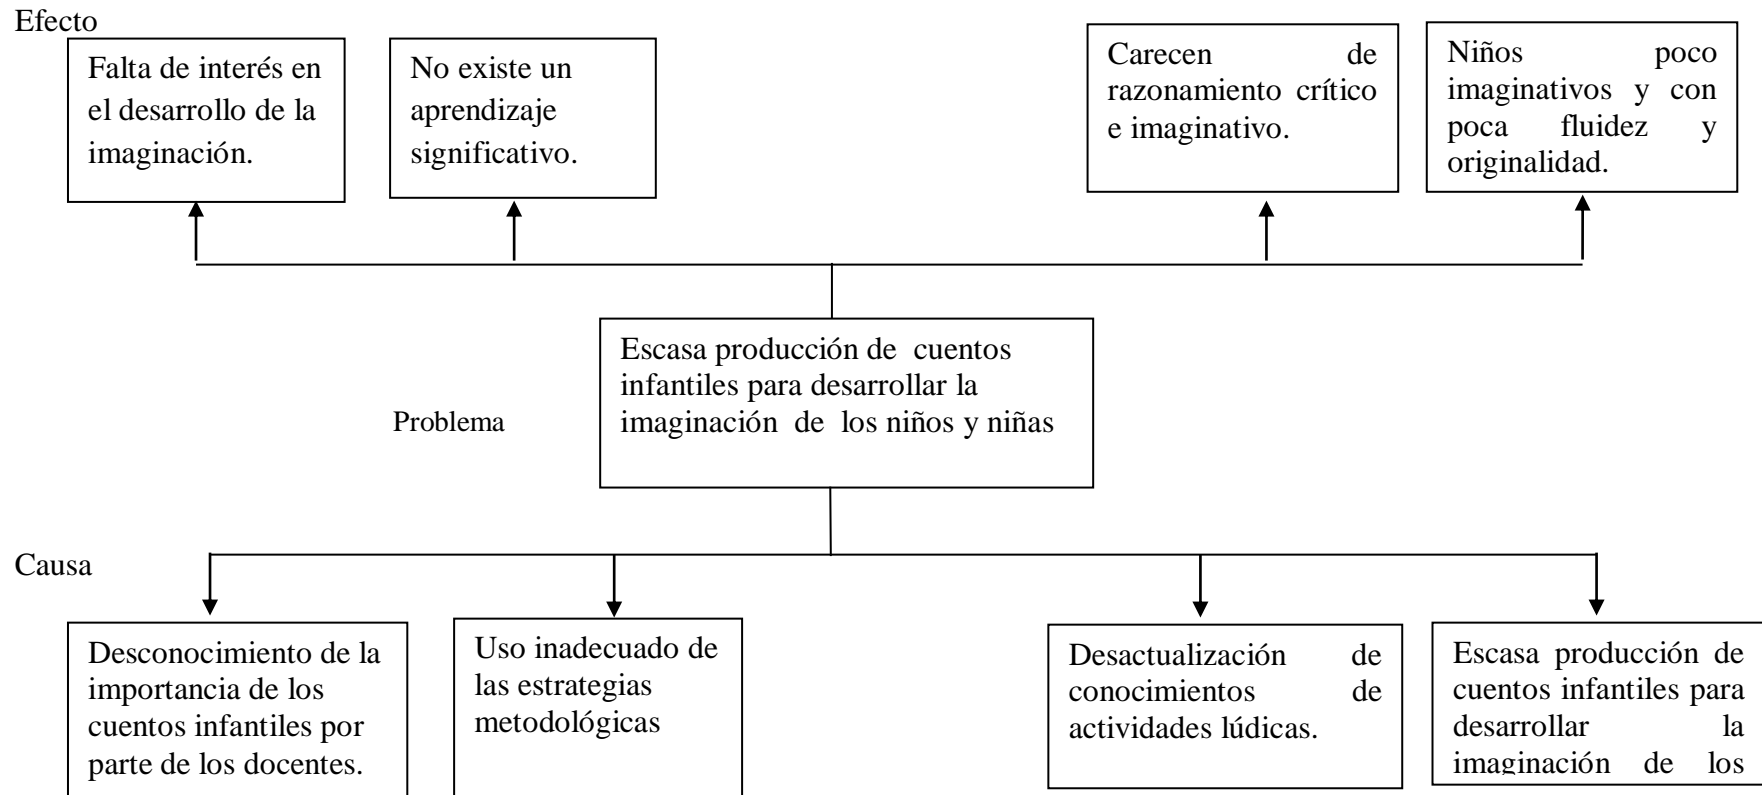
Efecto

Falta de interés en el desarrollo de la imaginación.

No existe un aprendizaje significativo.

Carecen de razonamiento crítico e imaginativo.

Niños poco imaginativos y con poca fluidez y originalidad.

Problema

Escasa producción de cuentos infantiles para desarrollar la imaginación de los niños y niñas

Causa

Desconocimiento de la importancia de los cuentos infantiles por parte de los docentes.

Uso inadecuado de las estrategias metodológicas

Desactualización de conocimientos de actividades lúdicas.

Escasa producción de cuentos infantiles para desarrollar la imaginación de los